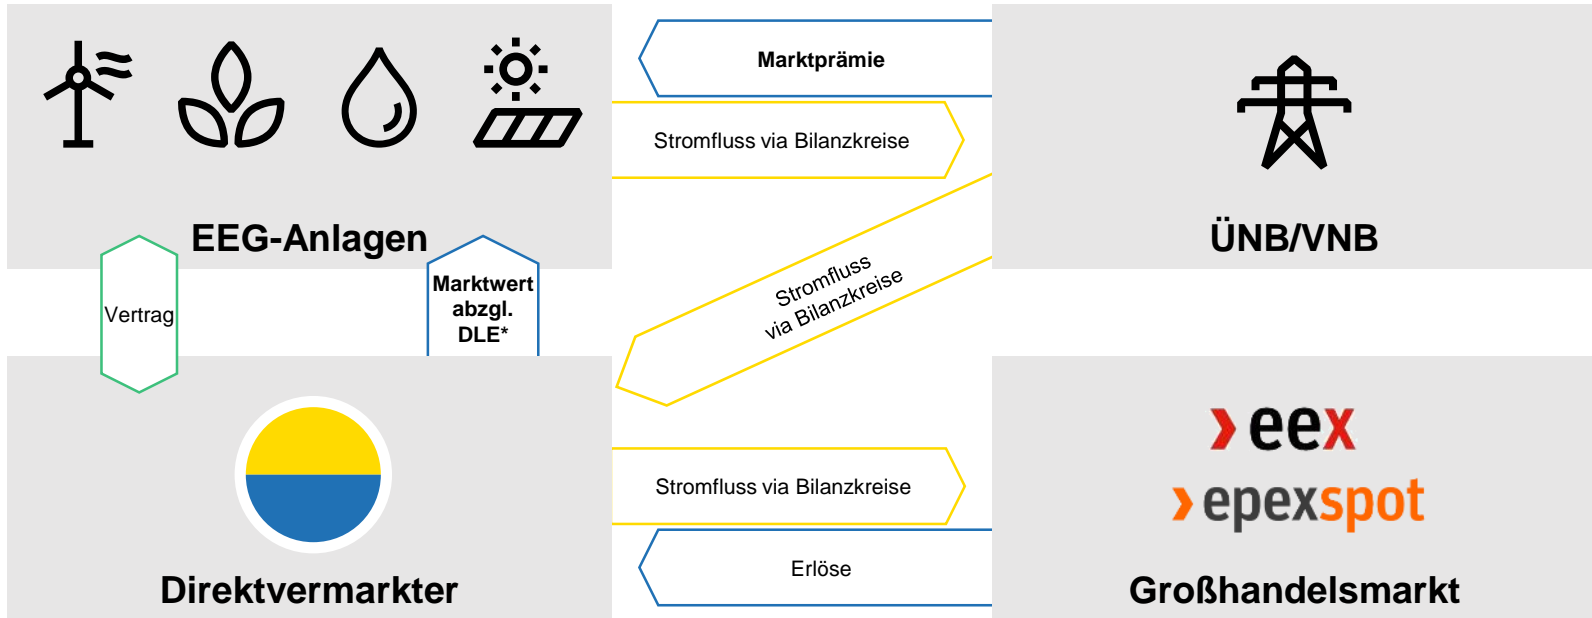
EEG-Anlagen

Marktprämie

Stromfluss via Bilanzkreise

ÜNB/VNB

Vertrag

Marktwert abzgl. DLE*

Stromfluss via Bilanzkreise

Direktvermarkter

Stromfluss via Bilanzkreise

Erlöse

eex

epexspot

Großhandelsmarkt